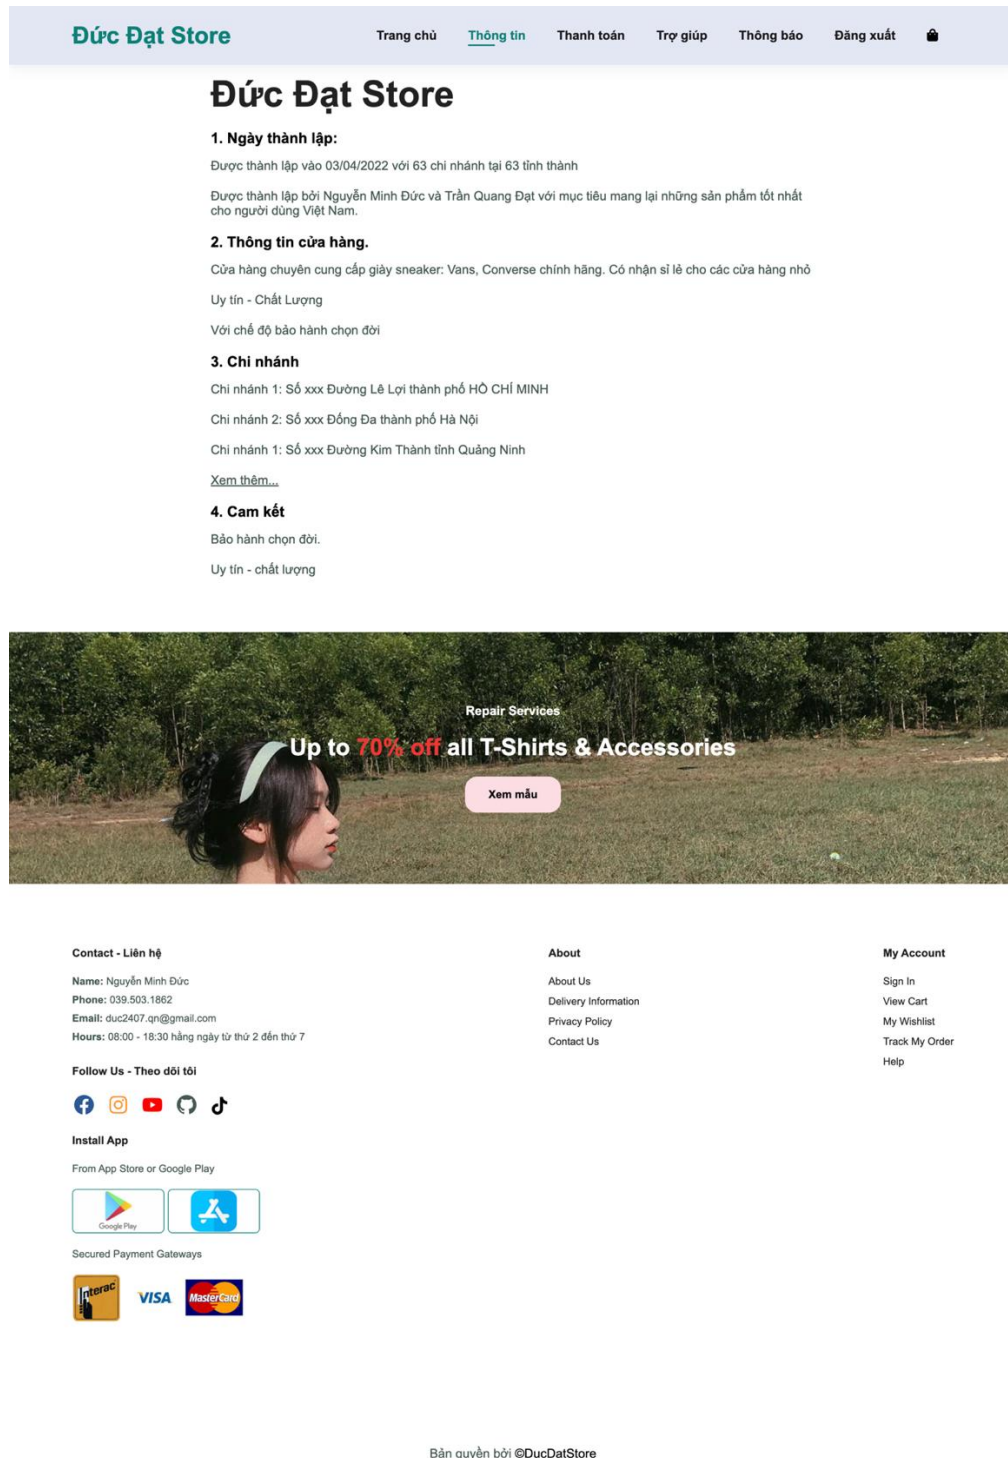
Đức Đạt Store

Trang chủ Thông tin Thanh toán Trợ giúp Thông báo Đăng xuất

Đức Đạt Store

1. Ngày thành lập:

Được thành lập vào 03/04/2022 với 63 chi nhánh tại 63 tỉnh thành

Được thành lập bởi Nguyễn Minh Đức và Trần Quang Đạt với mục tiêu mang lại những sản phẩm tốt nhất cho người dùng Việt Nam.

2. Thông tin cửa hàng.

Cửa hàng chuyên cung cấp giày sneaker: Vans, Converse chính hãng. Có nhận sỉ lẻ cho các cửa hàng nhỏ

Uy tín - Chất Lượng

Với chế độ bảo hành chọn đời

3. Chi nhánh

Chi nhánh 1: Số xxx Đường Lê Lợi thành phố HỒ CHÍ MINH

Chi nhánh 2: Số xxx Đống Đa thành phố Hà Nội

Chi nhánh 1: Số xxx Đường Kim Thành tỉnh Quảng Ninh

Xem thêm...

4. Cam kết

Bảo hành chọn đời.

Uy tín - chất lượng

Repair Services

Up to 70% off all T-Shirts & Accessories

Xem mẫu

Contact - Liên hệ

Name: Nguyễn Minh Đức
Phone: 039.503.1862
Email: duc2407.qn@gmail.com
Hours: 08:00 - 18:30 hằng ngày từ thứ 2 đến thứ 7

Follow Us - Theo dõi tôi

Install App

From App Store or Google Play

Google Play

Secured Payment Gateways

Interac VISA MasterCard

About

About Us
Delivery Information
Privacy Policy
Contact Us

My Account

Sign In
View Cart
My Wishlist
Track My Order
Help

Bản quyền bởi ©DucDatStore